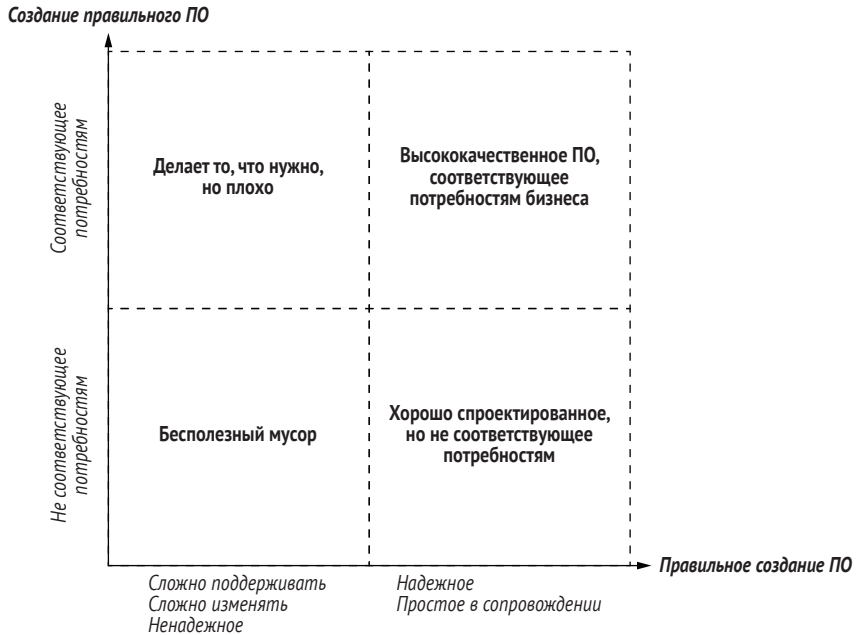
Создание правильного ПО

Соответствующее потребностям

Не соответствующее потребностям

Делает то, что нужно, но плохо

Высококачественное ПО, соответствующее потребностям бизнеса

Бесполезный мусор

Хорошо спроектированное, но не соответствующее потребностям

Правильное создание ПО

Сложно поддерживать
Сложно изменять
Ненадежное

Надежное
Простое в сопровождении